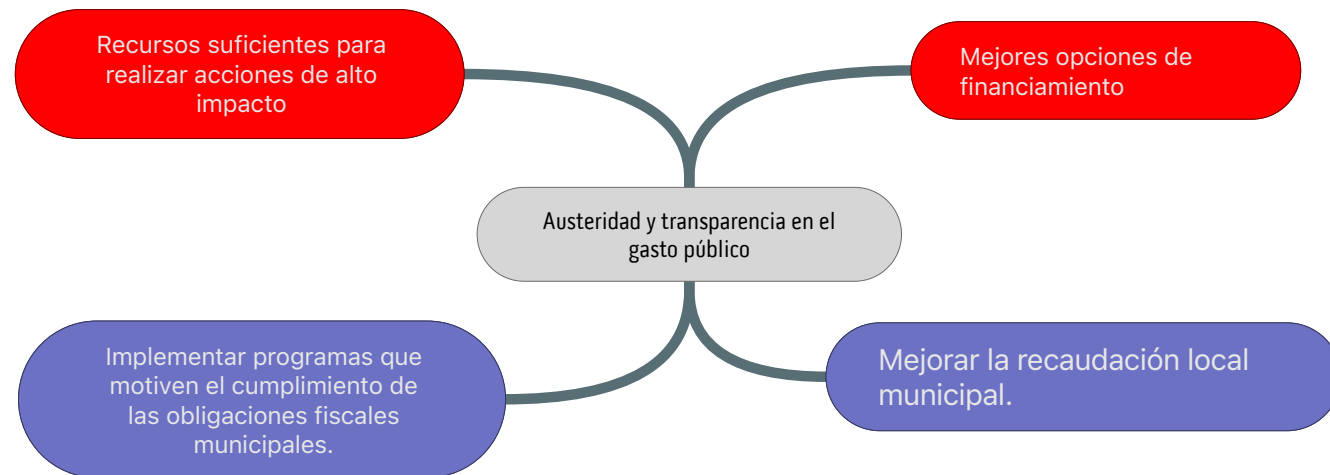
Recursos suficientes para realizar acciones de alto impacto

Mejores opciones de financiamiento

Austeridad y transparencia en el gasto público

Implementar programas que motiven el cumplimiento de las obligaciones fiscales municipales.

Mejorar la recaudación local municipal.